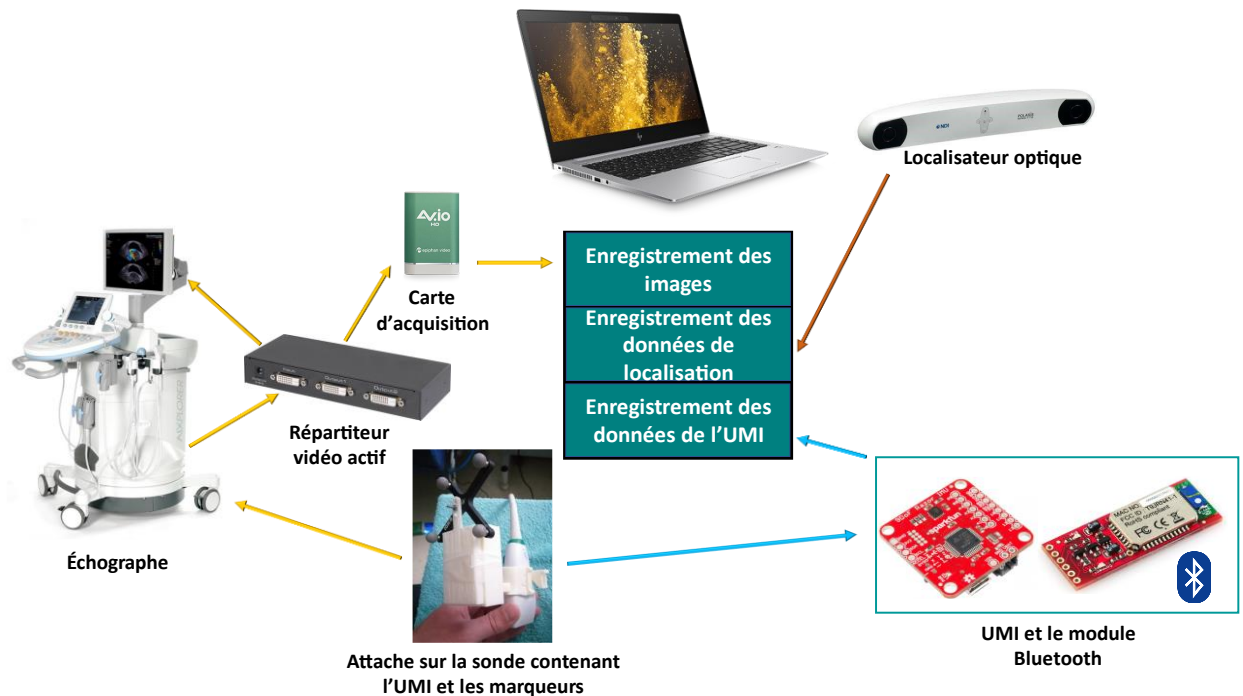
Localisateur optique

Carte d'acquisition

Enregistrement des images

Enregistrement des données de localisation

Enregistrement des données de l'UMI

Répartiteur vidéo actif

Échographe

Attache sur la sonde contenant l'UMI et les marqueurs

UMI et le module Bluetooth